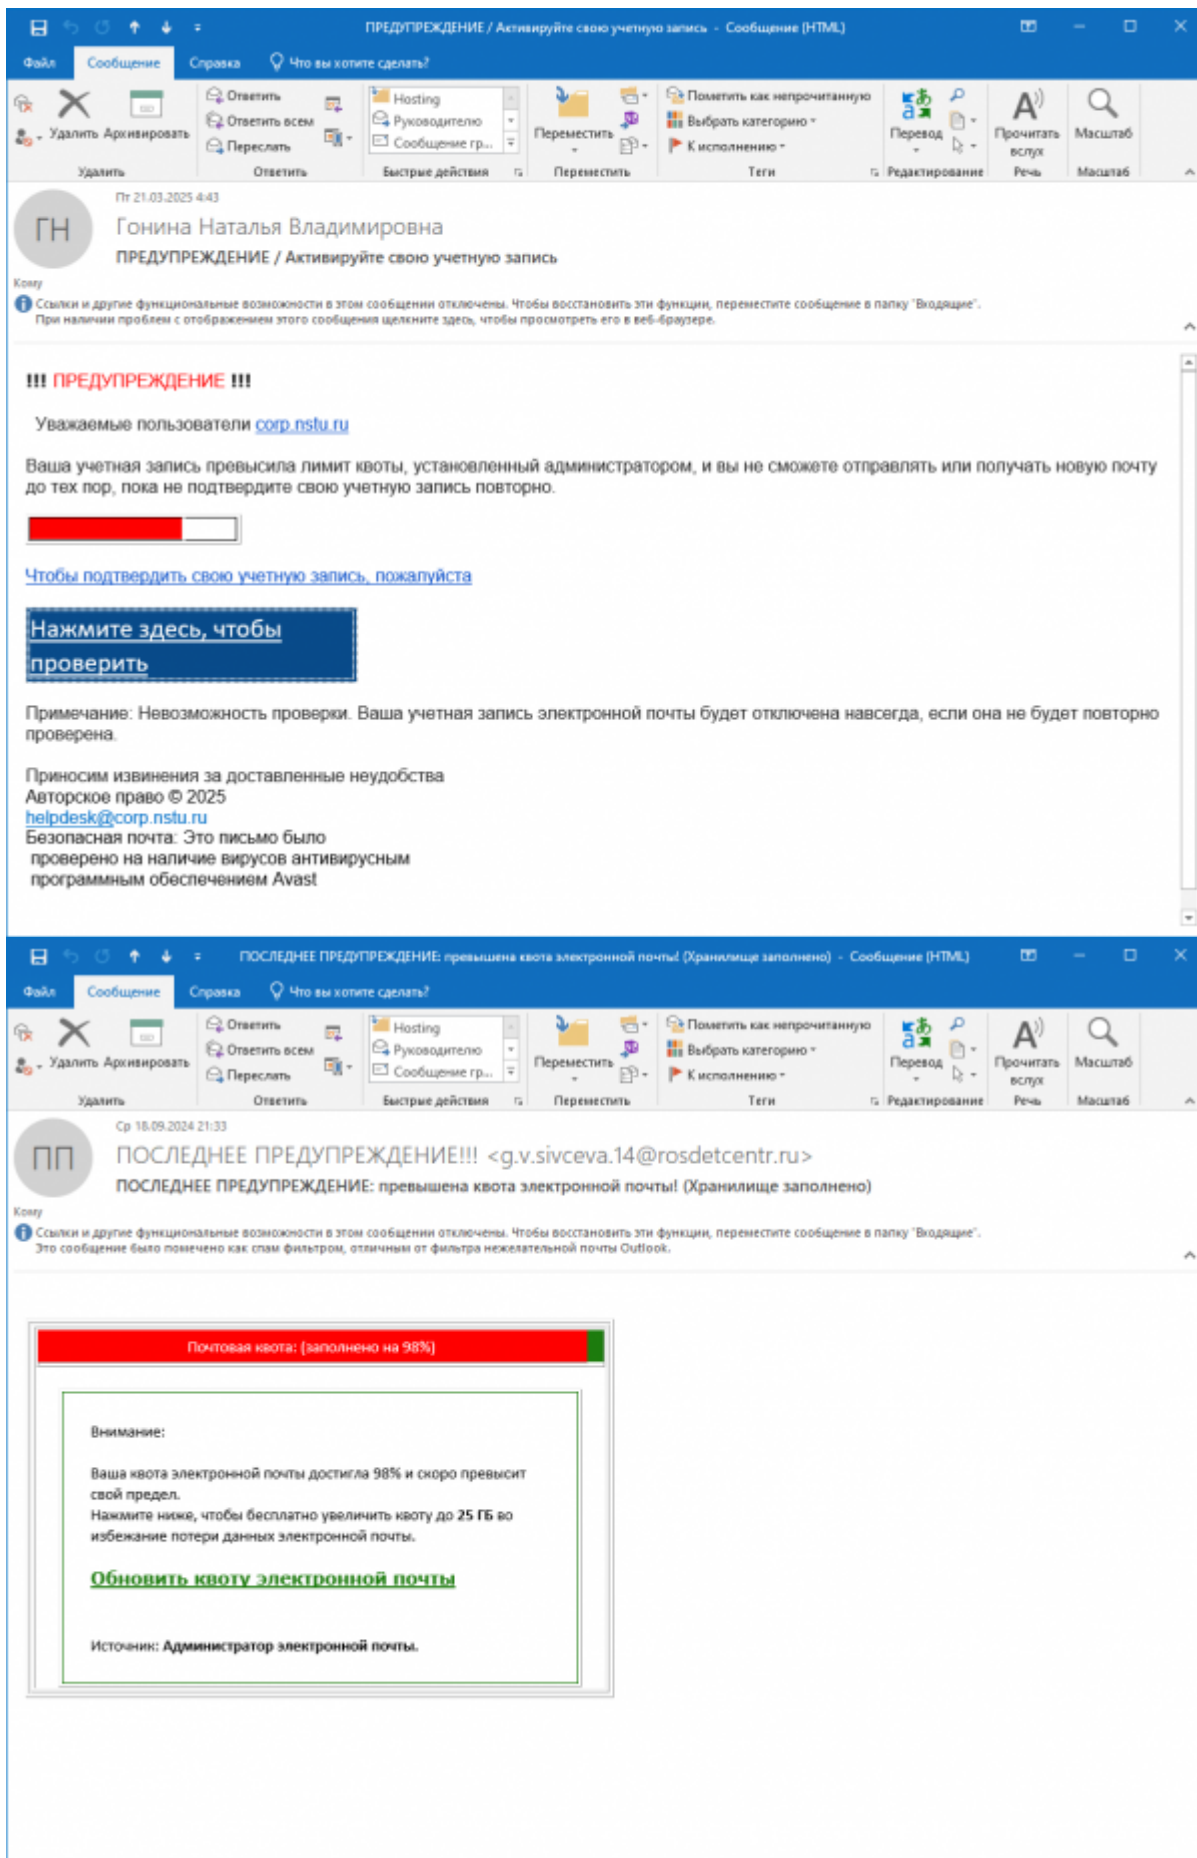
ПРЕДУПРЕЖДЕНИЕ / Активируйте свою учетную запись - Сообщение (HTML)

Файл Сообщение Справка Что вы хотите сделать?

Удалить Архивировать
Удалить
Ответить
Ответить всем
Переслать
Ответить
Hosting
Руководителю
Сообщение гр...
Быстрые действия
Переместить
Переместить
Пометить как непрочитанную
Выбрать категорию
К исполнению
Теги
Перевод
Редактирование
Прочитать вслух
Речь
Масштаб
Масштаб

Пт 21.03.2025 4:43
ГН
Гонина Наталья Владимировна
ПРЕДУПРЕЖДЕНИЕ / Активируйте свою учетную запись
Кому
Ссылки и другие функциональные возможности в этом сообщении отключены. Чтобы восстановить эти функции, переместите сообщение в папку "Входящие".
При наличии проблем с отображением этого сообщения щелкните здесь, чтобы просмотреть его в веб-браузере.

!!! ПРЕДУПРЕЖДЕНИЕ !!!

Уважаемые пользователи corp.nstu.ru

Ваша учетная запись превысила лимит квоты, установленный администратором, и вы не сможете отправлять или получать новую почту до тех пор, пока не подтвердите свою учетную запись повторно.

Чтобы подтвердить свою учетную запись, пожалуйста

Нажмите здесь, чтобы проверить

Примечание: Невозможность проверки. Ваша учетная запись электронной почты будет отключена навсегда, если она не будет повторно проверена.

Приносим извинения за доставленные неудобства
Авторское право © 2025
helpdesk@corp.nstu.ru
Безопасная почта: Это письмо было проверено на наличие вирусов антивирусным программным обеспечением Avast

ПОСЛЕДНЕЕ ПРЕДУПРЕЖДЕНИЕ: превышена квота электронной почты! (Хранилище заполнено) - Сообщение (HTML)

Файл Сообщение Справка Что вы хотите сделать?

Удалить Архивировать
Удалить
Ответить
Ответить всем
Переслать
Ответить
Hosting
Руководителю
Сообщение гр...
Быстрые действия
Переместить
Переместить
Пометить как непрочитанную
Выбрать категорию
К исполнению
Теги
Перевод
Редактирование
Прочитать вслух
Речь
Масштаб
Масштаб

Ср 18.09.2024 21:33
ПП
ПОСЛЕДНЕЕ ПРЕДУПРЕЖДЕНИЕ!!! <g.v.sivceva.14@rosdetcentr.ru>
ПОСЛЕДНЕЕ ПРЕДУПРЕЖДЕНИЕ: превышена квота электронной почты! (Хранилище заполнено)
Кому
Ссылки и другие функциональные возможности в этом сообщении отключены. Чтобы восстановить эти функции, переместите сообщение в папку "Входящие".
Это сообщение было помечено как спам фильтром, отличным от фильтра нежелательной почты Outlook.

Почтовая квота: (заполнено на 98%)

Внимание:

Ваша квота электронной почты достигла 98% и скоро превысит свой предел.
Нажмите ниже, чтобы бесплатно увеличить квоту до 25 ГБ во избежание потери данных электронной почты.

Обновить квоту электронной почты

Источник: Администратор электронной почты.